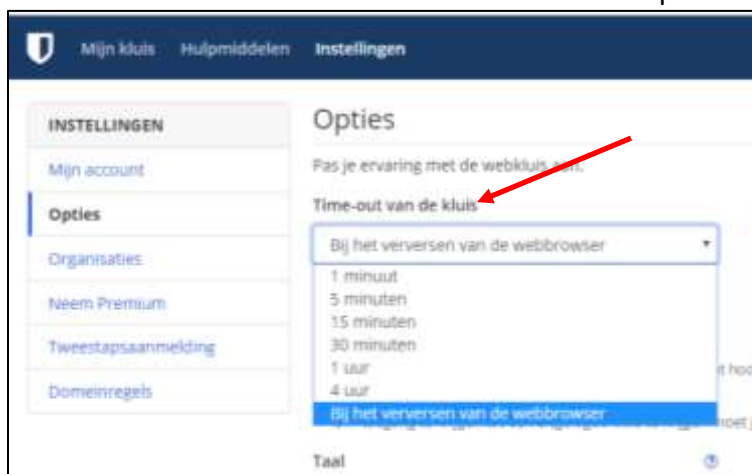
Mijn kluis Hulpmiddelen Instellingen

INSTELLINGEN
Mijn account
Opties
Organisaties
Neem Premium
Tweestapsaanmelding
Domeinregels

Opties

Pas je ervaring met de webkluis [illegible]

Time-out van de kluis

Bij het verversen van de webbrowser

1 minuut
5 minuten
15 minuten
30 minuten
1 uur
4 uur
Bij het verversen van de webbrowser

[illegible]

Taal